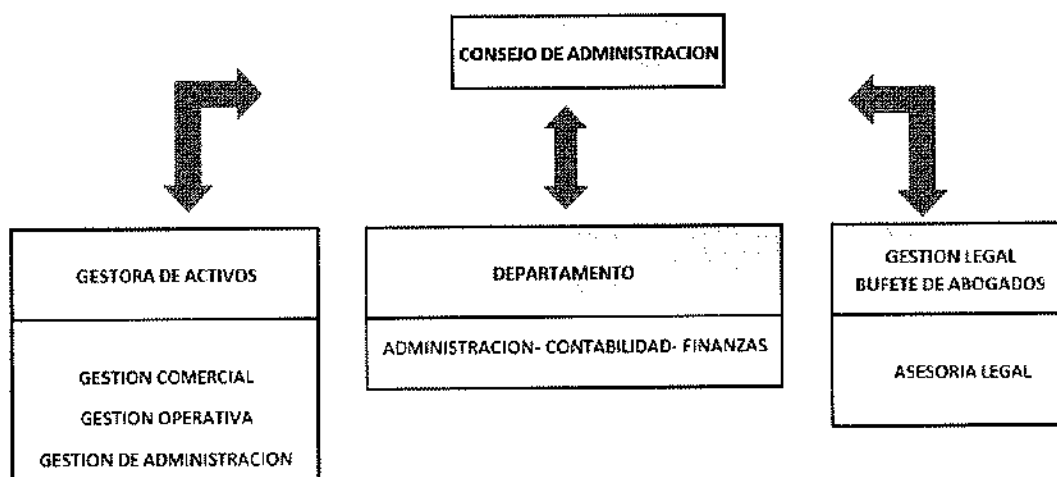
CONSEJO DE ADMINISTRACION

GESTORA DE ACTIVOS

GESTION COMERCIAL
GESTION OPERATIVA
GESTION DE ADMINISTRACION

DEPARTAMENTO

ADMINISTRACION- CONTABILIDAD- FINANZAS

GESTION LEGAL
BUFETE DE ABOGADOS

ASESORIA LEGAL